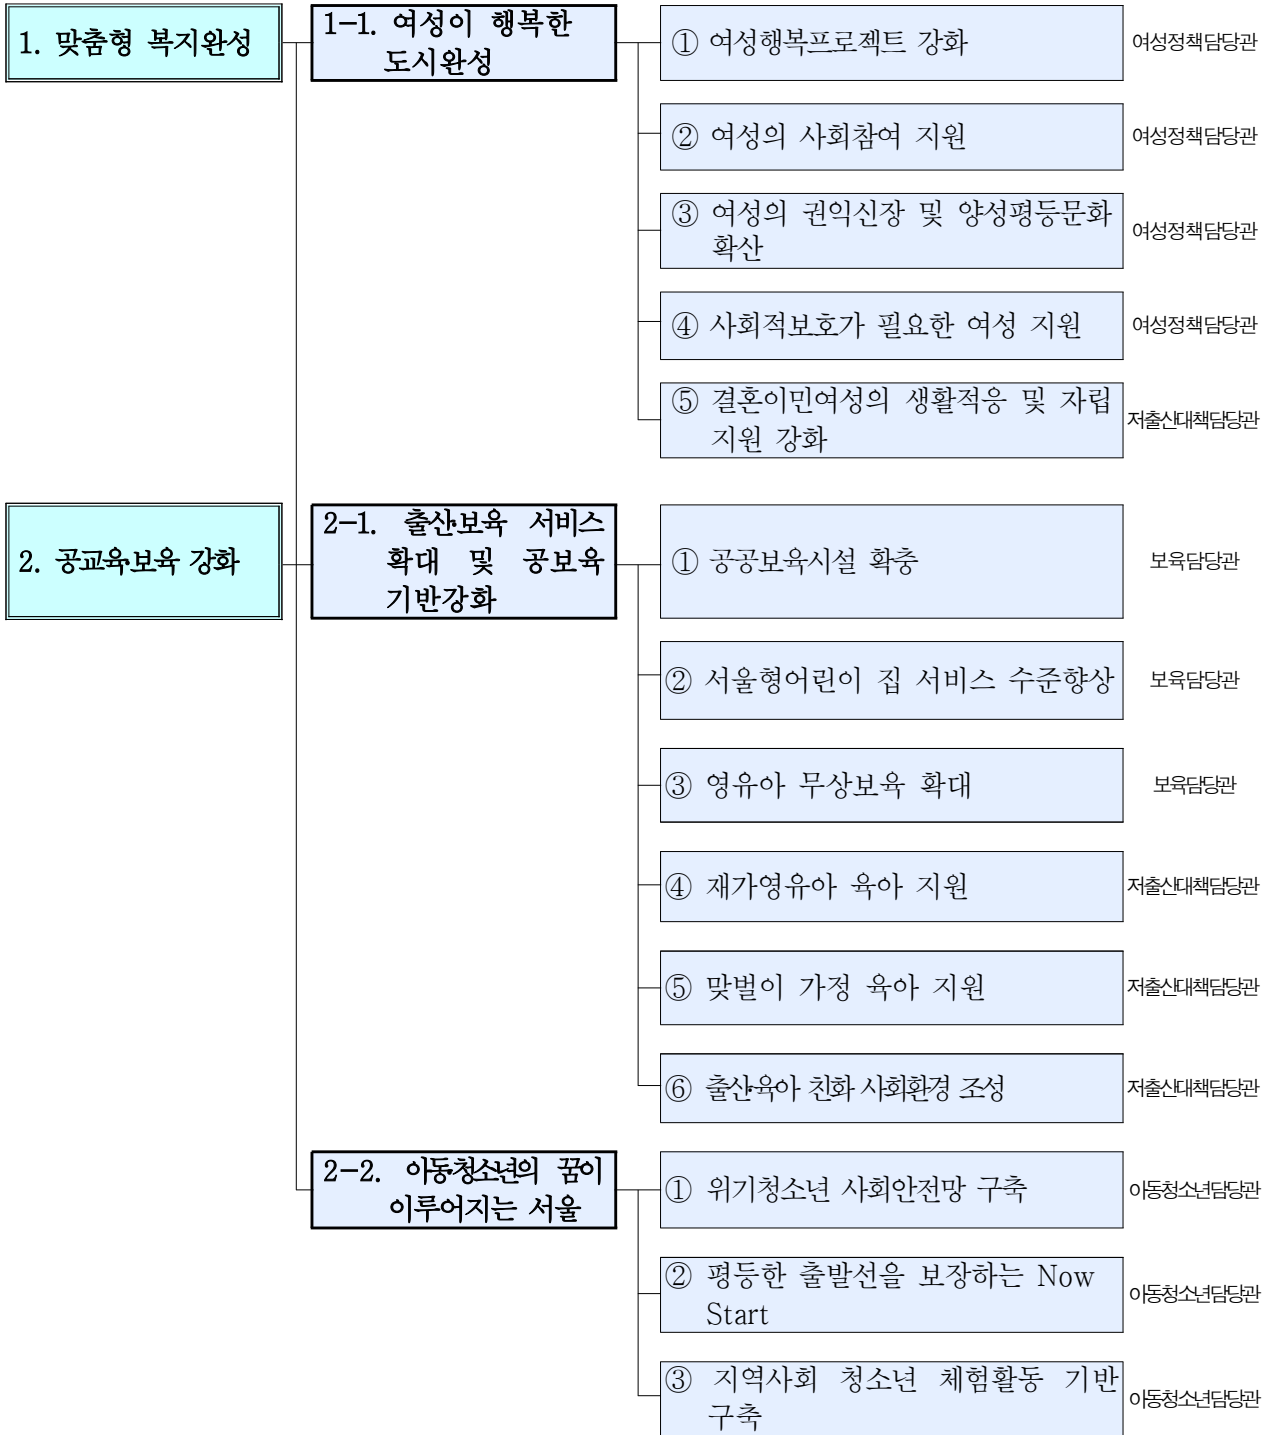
1. 맞춤형 복지완성

1-1. 여성이 행복한 도시완성

① 여성행복프로젝트 강화
여성정책담당관

② 여성의 사회참여 지원
여성정책담당관

③ 여성의 권익신장 및 양성평등문화 확산
여성정책담당관

④ 사회적보호가 필요한 여성 지원
여성정책담당관

⑤ 결혼이민여성의 생활적응 및 자립 지원 강화
저출산대책담당관

2. 공교육보육 강화

2-1. 출산보육 서비스 확대 및 공보육 기반강화

① 공공보육시설 확충
보육담당관

② 서울형어린이 집 서비스 수준향상
보육담당관

③ 영유아 무상보육 확대
보육담당관

④ 재가영유아 육아 지원
저출산대책담당관

⑤ 맞벌이 가정 육아 지원
저출산대책담당관

⑥ 출산·육아 친화 사회환경 조성
저출산대책담당관

2-2. 아동청소년의 꿈이 이루어지는 서울

① 위기청소년 사회안전망 구축
아동청소년담당관

② 평등한 출발선을 보장하는 Now Start
아동청소년담당관

③ 지역사회 청소년 체험활동 기반 구축
아동청소년담당관